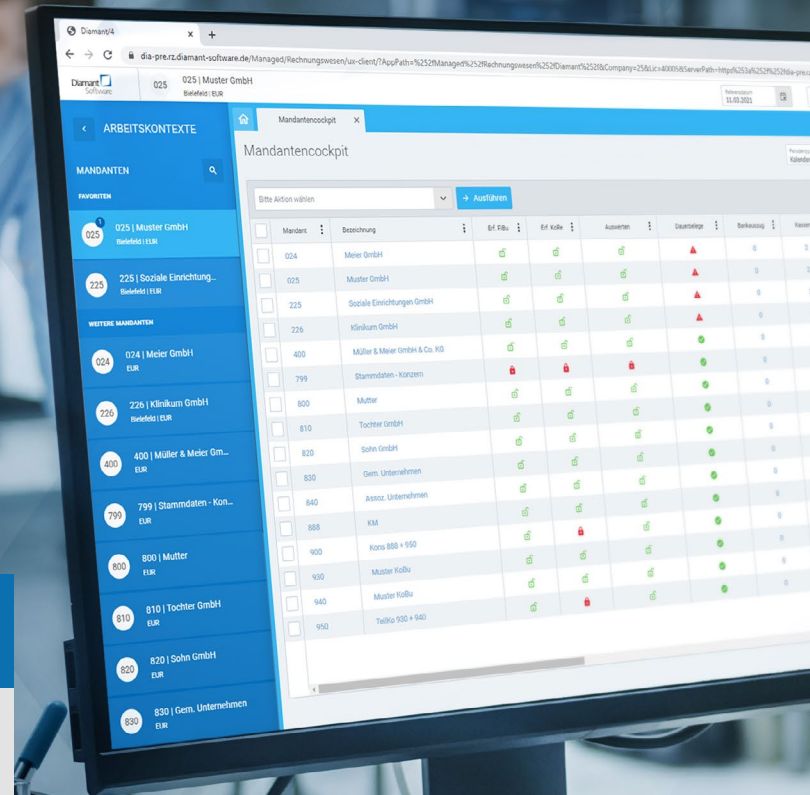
Diamant/4 ×
dia-pre.rz.diamant-software.de/Managed/Rechnungswesen/ux-client/?AppPath=%252fManaged%252fRechnungswesen%252fDiamant%252f&Company=25&Lic=40005&ServerPath=https%253a%252f%252fdia-pre.

Diamant Software
025 | 025 | Muster GmbH
Bielefeld | EUR
11.03.2021

ARBEITSKONTEXTE

MANDANTEN

FAVORITEN

025 | 025 | Muster GmbH
Bielefeld | EUR

225 | 225 | Soziale Einrichtung...
Bielefeld | EUR

WEITERE MANDANTEN

024 | 024 | Meier GmbH
EUR

226 | 226 | Klinikum GmbH
Bielefeld | EUR

400 | 400 | Müller & Meier Gm...
EUR

799 | 799 | Stammdaten - Kon...
EUR

800 | 800 | Mutter
EUR

810 | 810 | Tochter GmbH
EUR

820 | 820 | Sohn GmbH
EUR

830 | 830 | Gem. Unternehmen
EUR

Mandantencockpit ×

Mandantencockpit

Bitte Aktion wählen
→ Ausführen

| | Mandant | Bezeichnung | Erf. FiBu | Erf. KoRe | Auswerten | Dauerbelege | Bankauszug |
|---|---|---|---|---|---|---|---|
| | 024 | Meier GmbH | | | | | |
| | 025 | Muster GmbH | | | | | |
| | 225 | Soziale Einrichtungen GmbH | | | | | |
| | 226 | Klinikum GmbH | | | | | |
| | 400 | Müller & Meier GmbH & Co. KG | | | | | |
| | 799 | Stammdaten - Konzern | | | | | |
| | 800 | Mutter | | | | | |
| | 810 | Tochter GmbH | | | | | |
| | 820 | Sohn GmbH | | | | | |
| | 830 | Gem. Unternehmen | | | | | |
| | 840 | Assoz. Unternehmen | | | | | |
| | 888 | KM | | | | | |
| | 900 | Kons 888 + 950 | | | | | |
| | 930 | Muster KoBu | | | | | |
| | 940 | Muster KoBu | | | | | |
| | 950 | TeilKo 930 + 940 | | | | | |